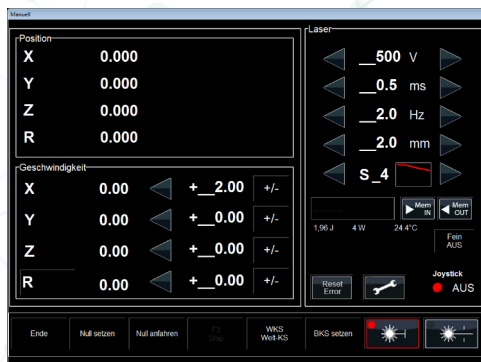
Manuell

Position

| X | 0.000 |
|---|---|
| Y | 0.000 |
| Z | 0.000 |
| R | 0.000 |

Geschwindigkeit

| X | 0.00 | +__2.00 | +/- |
|---|---|---|---|
| Y | 0.00 | +__0.00 | +/- |
| Z | 0.00 | +__0.00 | +/- |
| R | 0.00 | +__0.00 | +/- |

Laser

__500 V

__0.5 ms

__2.0 Hz

__2.0 mm

S_4

Mem IN

Mem OUT

1,96 J 4 W 24.4°C

Fein AUS

Reset Error

Joystick

AUS

Ende

Null setzen

Null anfahren

F3 Stop

WKS Welt-KS

BKS setzen